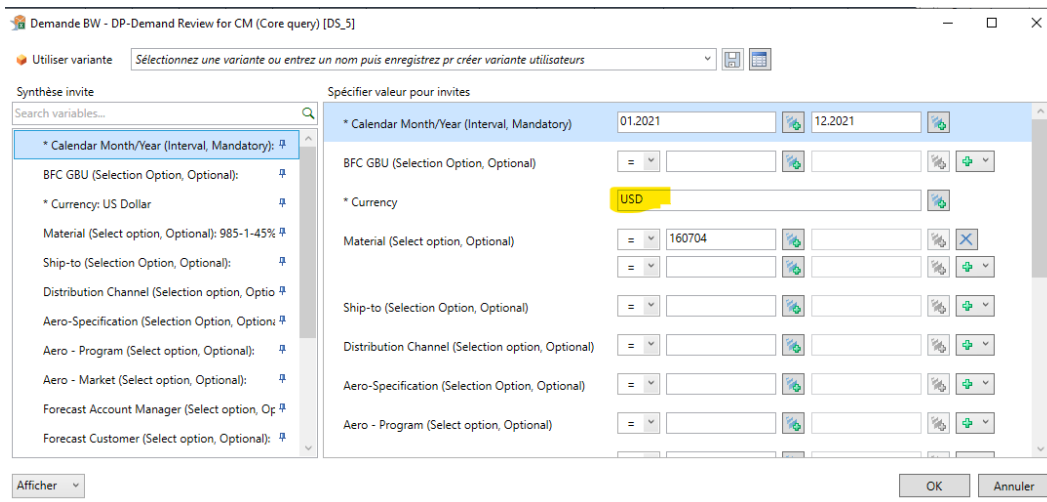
Demande BW - DP-Demand Review for CM (Core query) [DS_5]

Utiliser variante | Sélectionnez une variante ou entrez un nom puis enregistrez pr créer variante utilisateurs

Synthèse invite

Search variables...

* Calendar Month/Year (Interval, Mandatory):
BFC GBU (Selection Option, Optional):
* Currency: US Dollar
Material (Select option, Optional): 985-1-45%
Ship-to (Selection Option, Optional):
Distribution Channel (Selection option, Optio
Aero-Specification (Selection Option, Optiona
Aero - Program (Select option, Optional):
Aero - Market (Select option, Optional):
Forecast Account Manager (Select option, Op
Forecast Customer (Select option, Optional):

Spécifier valeur pour invites

* Calendar Month/Year (Interval, Mandatory) | 01.2021 | 12.2021
BFC GBU (Selection Option, Optional) | =
* Currency | USD
Material (Select option, Optional) | = | 160704
=
Ship-to (Selection Option, Optional) | =
Distribution Channel (Selection option, Optional) | =
Aero-Specification (Selection Option, Optional) | =
Aero - Program (Select option, Optional) | =

Afficher

OK | Annuler